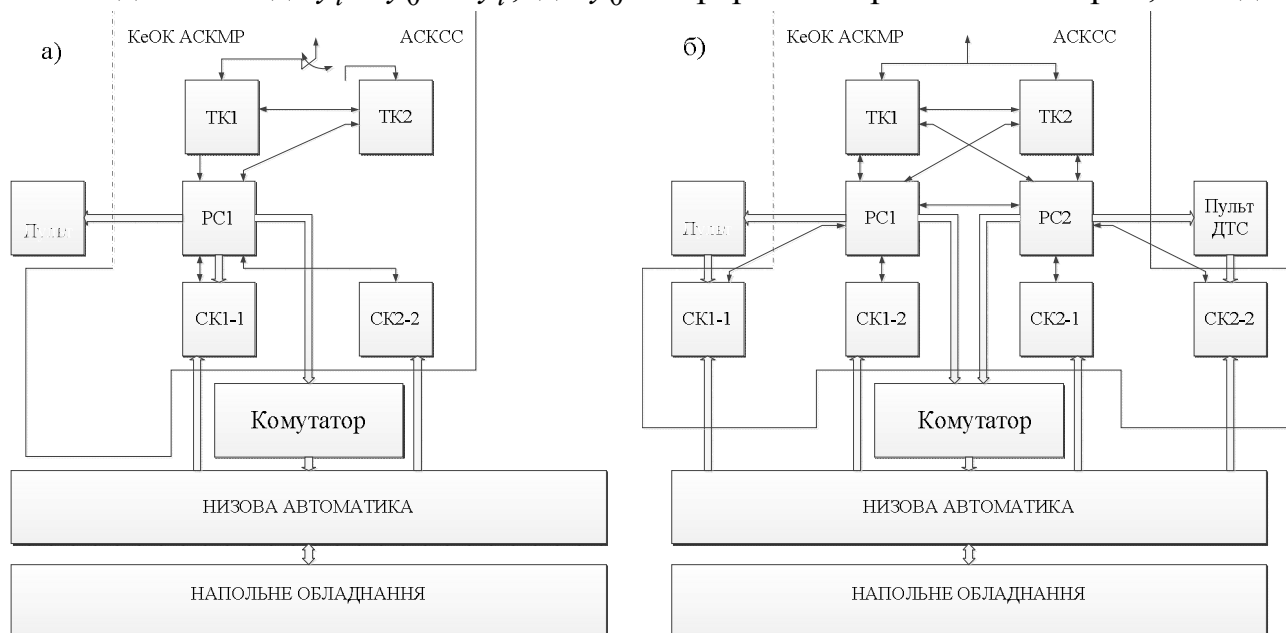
а)

КеОК АСКМР

АСКСС

ТК1

ТК2

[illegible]

РС1

СК1-1

СК2-2

Комутатор

НИЗОВА АВТОМАТИКА

НАПОЛЬНЕ ОБЛАДНАННЯ

б)

КеОК АСКМР

АСКСС

ТК1

ТК2

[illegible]

РС1

РС2

Пульт ДТС

СК1-1

СК1-2

СК2-1

СК2-2

Комутатор

НИЗОВА АВТОМАТИКА

НАПОЛЬНЕ ОБЛАДНАННЯ